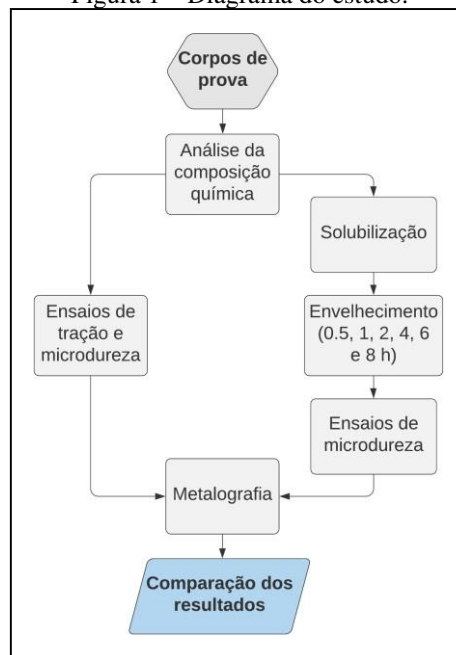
Figura 1 – Diagrama do estudo.

Corpos de prova

Análise da composição química

Solubilização

Ensaios de tração e microdureza

Envelhecimento (0.5, 1, 2, 4, 6 e 8 h)

Ensaios de microdureza

Metalografia

Comparação dos resultados